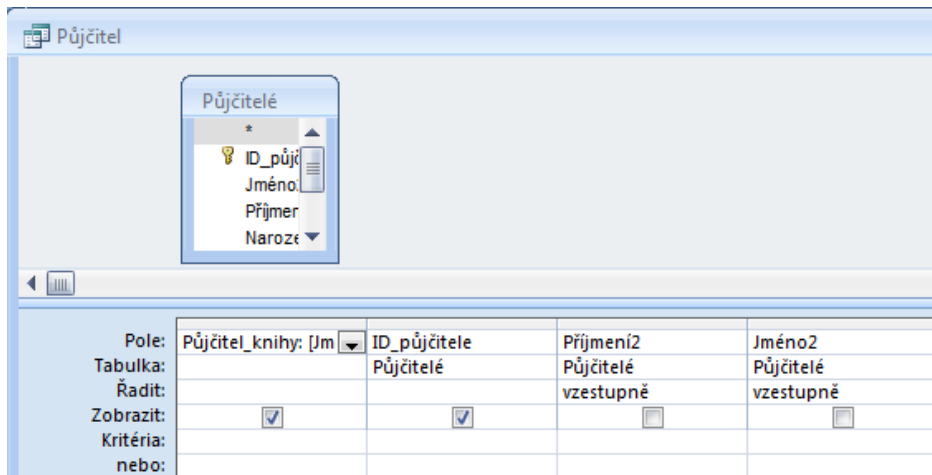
Půjčitel

Půjčitelé

*

ID_půjč

Jméno

Příjmer

Naroze

| Pole: | Půjčitel_knihy: [Jm | ID_půjčitele | Příjmení2 | Jméno2 |
|---|---|---|---|---|
| Tabulka: | | Půjčitelé | Půjčitelé | Půjčitelé |
| Řadit: | | | vzestupně | vzestupně |
| Zobrazit: | ☑ | ☑ | ☐ | ☐ |
| Kritéria: | | | | |
| nebo: | | | | |